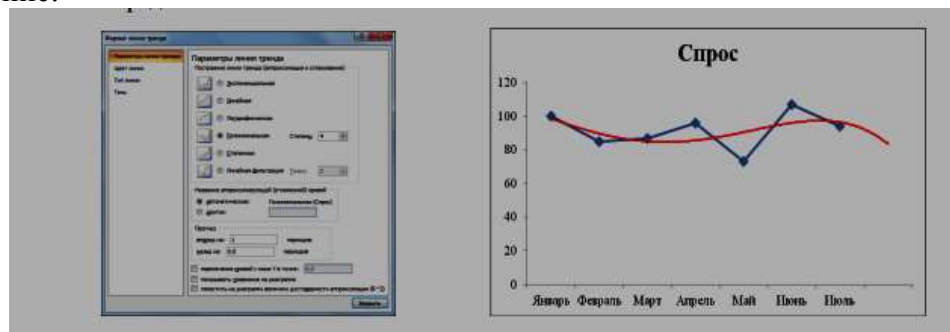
Формат линии тренда

Параметры линии тренда
Цвет линии
Тип линии
Тень

Параметры линии тренда
Построение линии тренда (аппроксимация и сглаживание)
Экспоненциальная
Линейная
Логарифмическая
Полиномиальная Степень: 4
Степенная
Линейная фильтрация Точки: 2

Название аппроксимирующей (сглаженной) кривой
автоматическое: Полиномиальная (Спрос)
другое:

Прогноз
вперед на: 1 периодов
назад на: 0,0 периодов

пересечение кривой с осью Y в точке: 0,0
показывать уравнение на диаграмме
поместить на диаграмму величину достоверности аппроксимации (R^2)

Закрыть

Спрос

120
100
80
60
40
20
0

Январь Февраль Март Апрель Май Июнь Июль